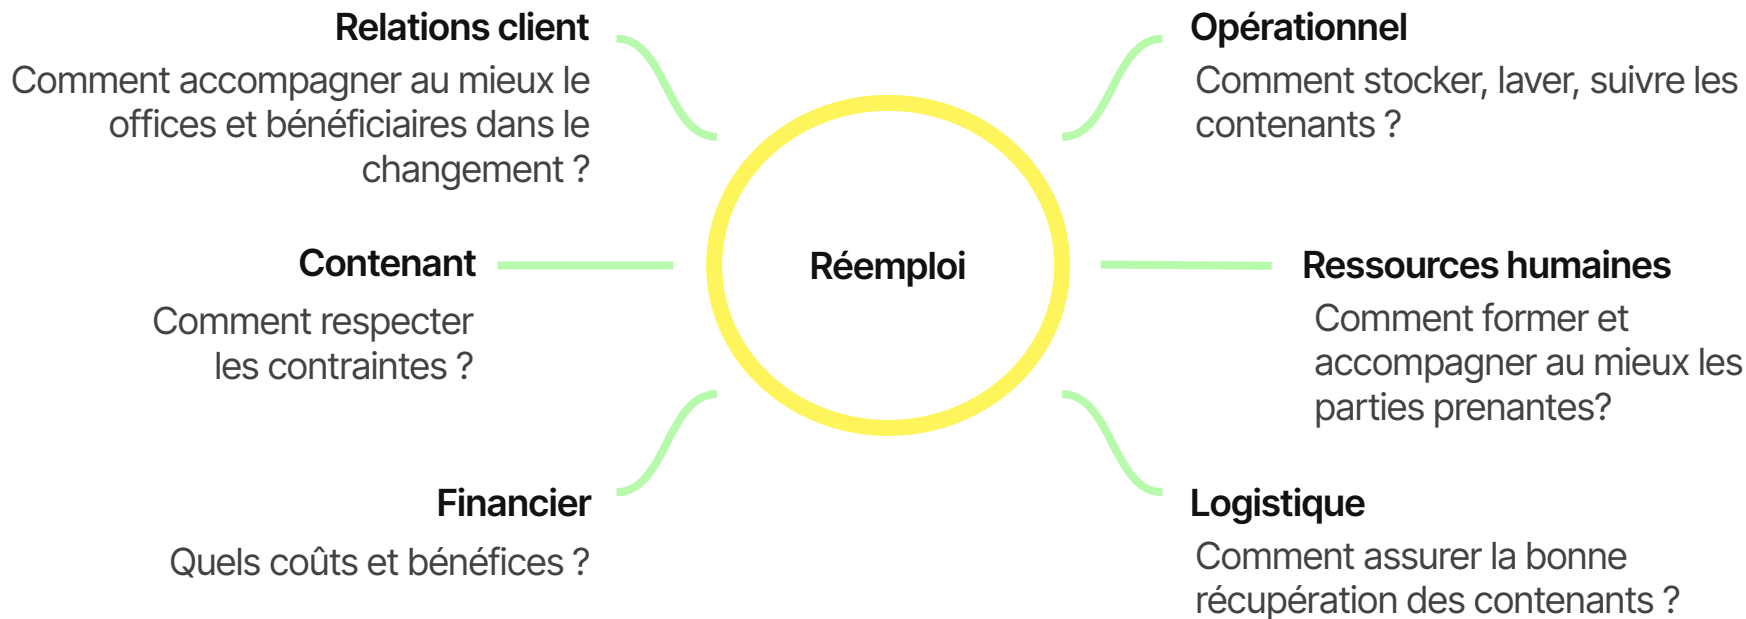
Relations client
Comment accompagner au mieux le offices et bénéficiaires dans le changement ?

Opérationnel
Comment stocker, laver, suivre les contenants ?

Contenant
Comment respecter les contraintes ?

Réemploi

Ressources humaines
Comment former et accompagner au mieux les parties prenantes?

Financier
Quels coûts et bénéfices ?

Logistique
Comment assurer la bonne récupération des contenants ?